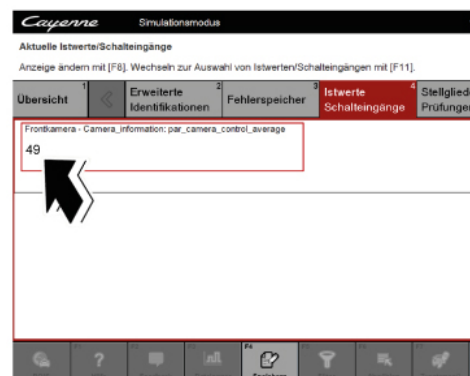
Cayenne Simulationsmodus

Aktuelle Istwerte/Schalteingänge

Anzeige ändern mit [F8]. Wechseln zur Auswahl von Istwerten/Schalteingängen mit [F11].

| Übersicht 1 | « | Erweiterte Identifikationen 2 | Fehlerspeicher 3 | Istwerte Schalteingänge 4 | Stellglied Prüfungen |
|---|---|---|---|---|---|

Frontkamera - Camera_information: par_camera_control_average

49

F6

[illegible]